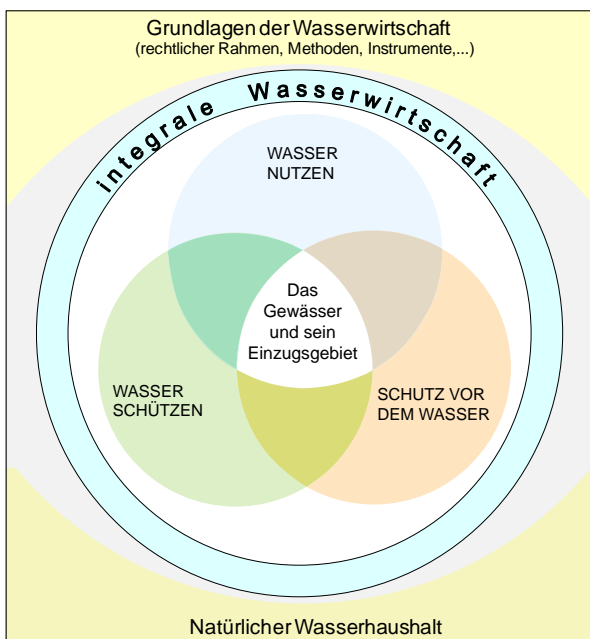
Grundlagen der Wasserwirtschaft
(rechtlicher Rahmen, Methoden, Instrumente,...)

integrale Wasserwirtschaft

WASSER NUTZEN

Das Gewässer und sein Einzugsgebiet

WASSER SCHÜTZEN

SCHUTZ VOR DEM WASSER

Natürlicher Wasserhaushalt